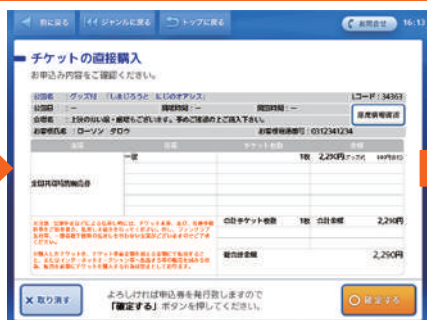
前に戻る　ジャンルに戻る　トップに戻る　お問合せ　16:13

チケットの直接購入
お申込み内容をご確認ください。

公演名：グッズ付「しまじろうと　むじのオアシス」　Lコード：34363
公演日：ー　開場時間：ー　開演時間：ー
会場名：上記のほか、昼・夜もございます。事前にご確認の上ご購入下さい。　座席情報確認
お客様氏名：ローソン　タロウ　お客様電話番号：0312341234

| 席種 | 券種 | チケット料金 | 合計 |
|---|---|---|---|
| 全日本作品指定席 | 一般 | 1枚　2,250円 | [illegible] |

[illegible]

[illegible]

合計チケット枚数　1枚　合計金額　2,250円
総合計金額　2,290円

✕ 取り消す　よろしければ申込券を発行致しますので「確定する」ボタンを押してください。　確定する